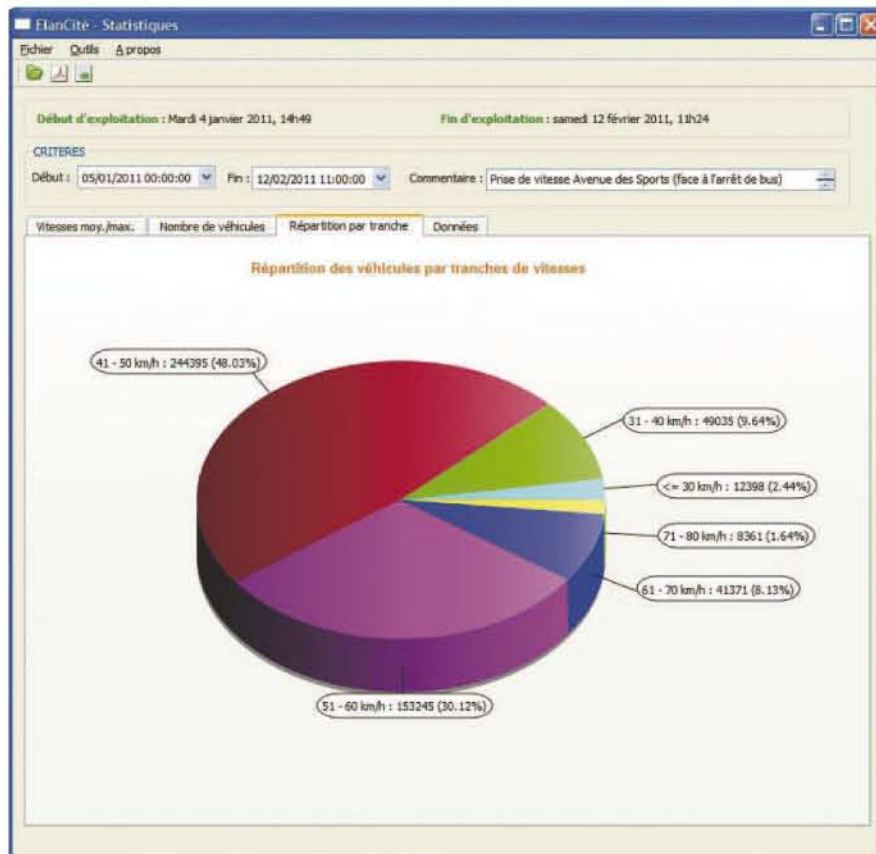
ElanCité - Statistiques

Fichier Outils A propos

Début d'exploitation : Mardi 4 janvier 2011, 14h49

Fin d'exploitation : samedi 12 février 2011, 11h24

CRITERES

Début : 05/01/2011 00:00:00

Fin : 12/02/2011 11:00:00

Commentaire : Prise de vitesse Avenue des Sports (face à l'arrêt de bus)

Vitesses moy./max.

Nombre de véhicules

Répartition par tranche

Données

Répartition des véhicules par tranches de vitesses

41 - 50 km/h : 244395 (48.03%)

31 - 40 km/h : 49035 (9.64%)

<= 30 km/h : 12398 (2.44%)

71 - 80 km/h : 8361 (1.64%)

61 - 70 km/h : 41371 (8.13%)

51 - 60 km/h : 153245 (30.12%)